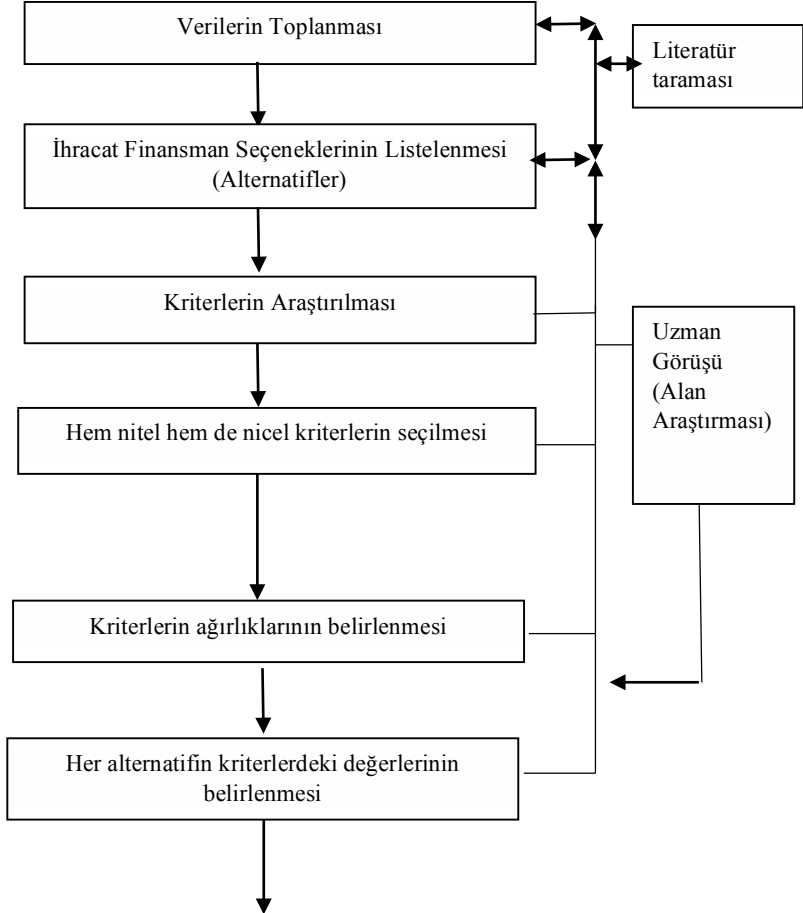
Verilerin Toplanması

Literatür taraması

İhracat Finansman Seçeneklerinin Listelenmesi (Alternatifler)

Kriterlerin Araştırılması

Uzman Görüşü (Alan Araştırması)

Hem nitel hem de nicel kriterlerin seçilmesi

Kriterlerin ağırlıklarının belirlenmesi

Her alternatifin kriterlerdeki değerlerinin belirlenmesi